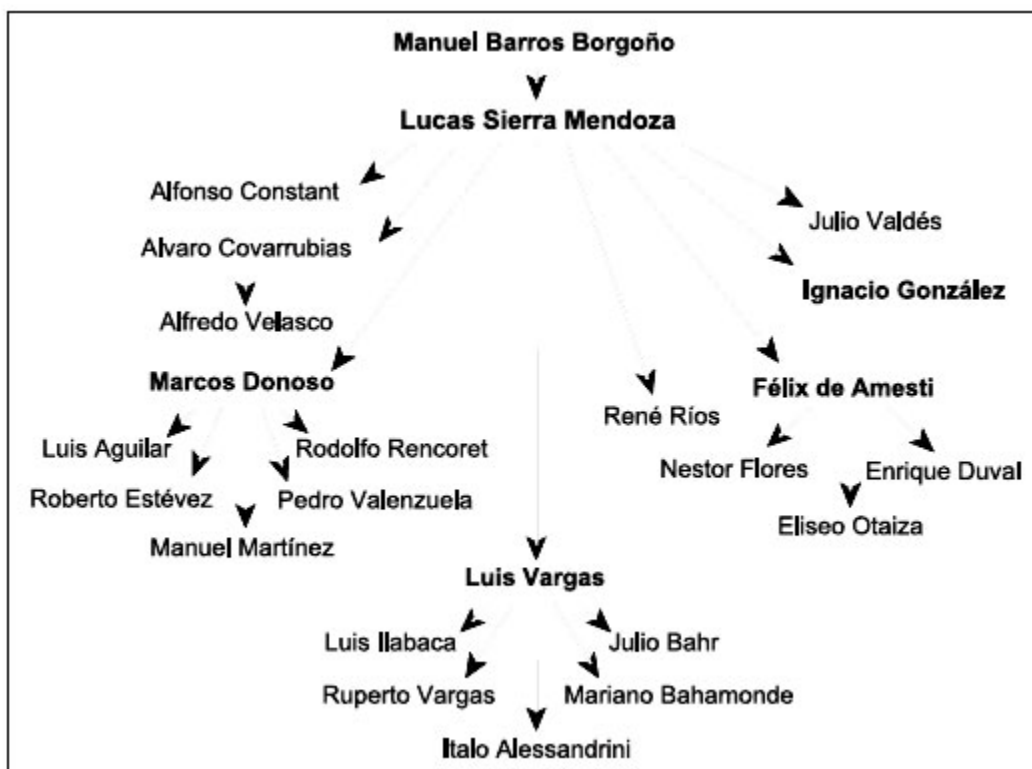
Manuel Barros Borgoño

Lucas Sierra Mendoza

Alfonso Constant

Alvaro Covarrubias

Alfredo Velasco

Marcos Donoso

Luis Aguilar

Roberto Estévez

Rodolfo Rencoret

Pedro Valenzuela

Manuel Martínez

Julio Valdés

Ignacio González

René Ríos

Félix de Amesti

Nestor Flores

Enrique Duval

Eliseo Otaiza

Luis Vargas

Luis Ilabaca

Ruperto Vargas

Julio Bahr

Mariano Bahamonde

Italo Alessandrini